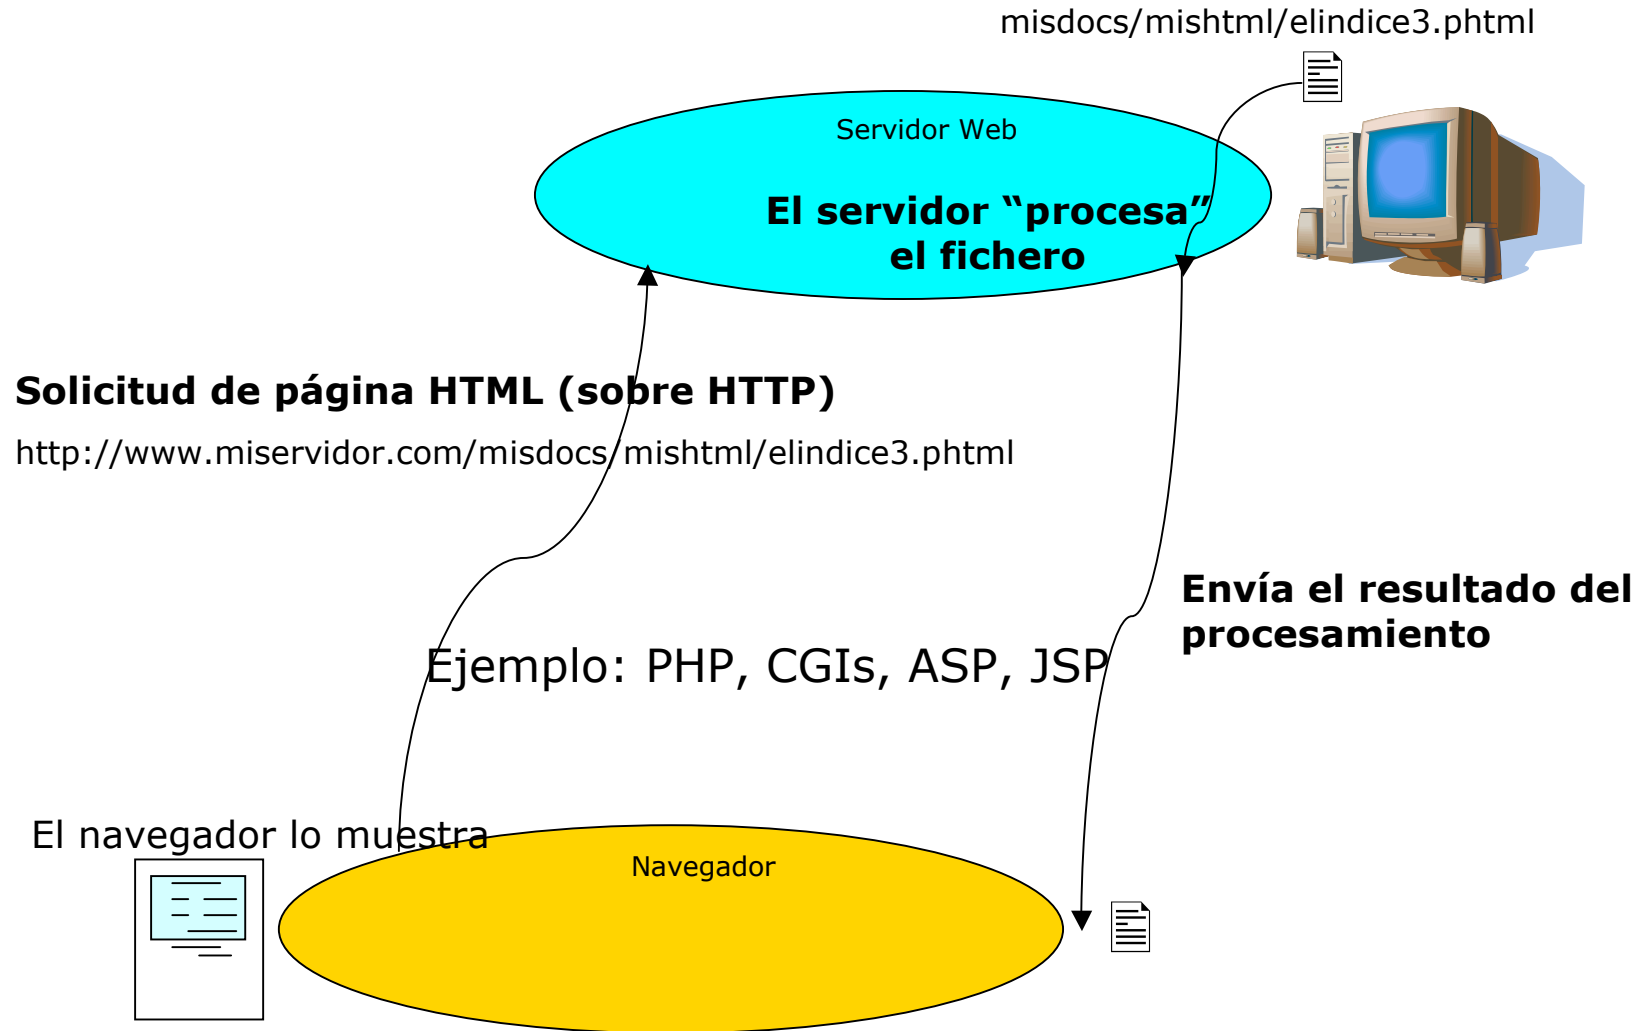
misdocs/mishtml/elindice3.phtml

Servidor Web

El servidor “procesa” el fichero

Solicitud de página HTML (sobre HTTP)

http://www.miservidor.com/misdocs/mishtml/elindice3.phtml

Envía el resultado del procesamiento

Ejemplo: PHP, CGIs, ASP, JSP

El navegador lo muestra

Navegador